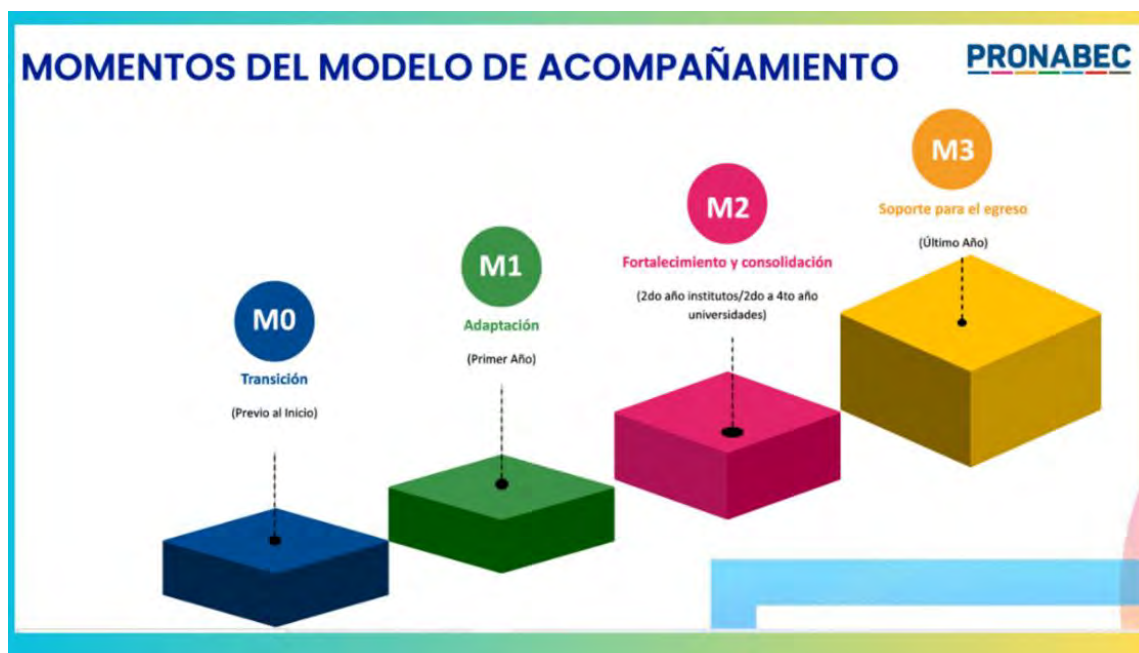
MOMENTOS DEL MODELO DE ACOMPAÑAMIENTO

PRONABEC

M0
Transición
(Previo al Inicio)

M1
Adaptación
(Primer Año)

M2
Fortalecimiento y consolidación
(2do año institutos/2do a 4to año universidades)

M3
Soporte para el egreso
(Último Año)